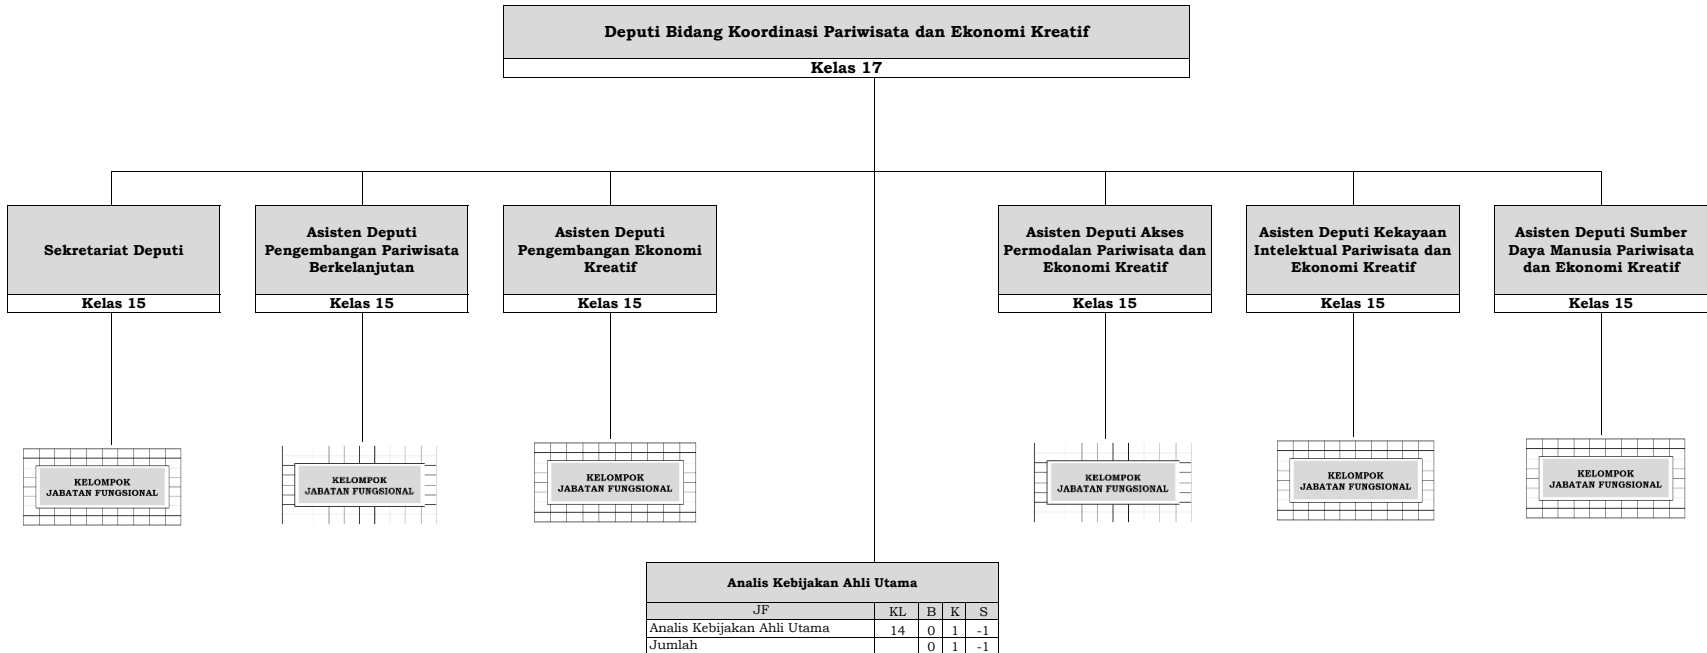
Deputi Bidang Koordinasi Pariwisata dan Ekonomi Kreatif

Kelas 17

Sekretariat Deputi

Kelas 15

Asisten Deputi Pengembangan Pariwisata Berkelanjutan

Kelas 15

Asisten Deputi Pengembangan Ekonomi Kreatif

Kelas 15

Asisten Deputi Akses Permodalan Pariwisata dan Ekonomi Kreatif

Kelas 15

Asisten Deputi Kekayaan Intelektual Pariwisata dan Ekonomi Kreatif

Kelas 15

Asisten Deputi Sumber Daya Manusia Pariwisata dan Ekonomi Kreatif

Kelas 15

KELOMPOK JABATAN FUNGSIONAL

KELOMPOK JABATAN FUNGSIONAL

KELOMPOK JABATAN FUNGSIONAL

KELOMPOK JABATAN FUNGSIONAL

KELOMPOK JABATAN FUNGSIONAL

KELOMPOK JABATAN FUNGSIONAL

Analis Kebijakan Ahli Utama

| JF | KL | B | K | S |
|---|---|---|---|---|
| Analis Kebijakan Ahli Utama | 14 | 0 | 1 | -1 |
| Jumlah | | 0 | 1 | -1 |